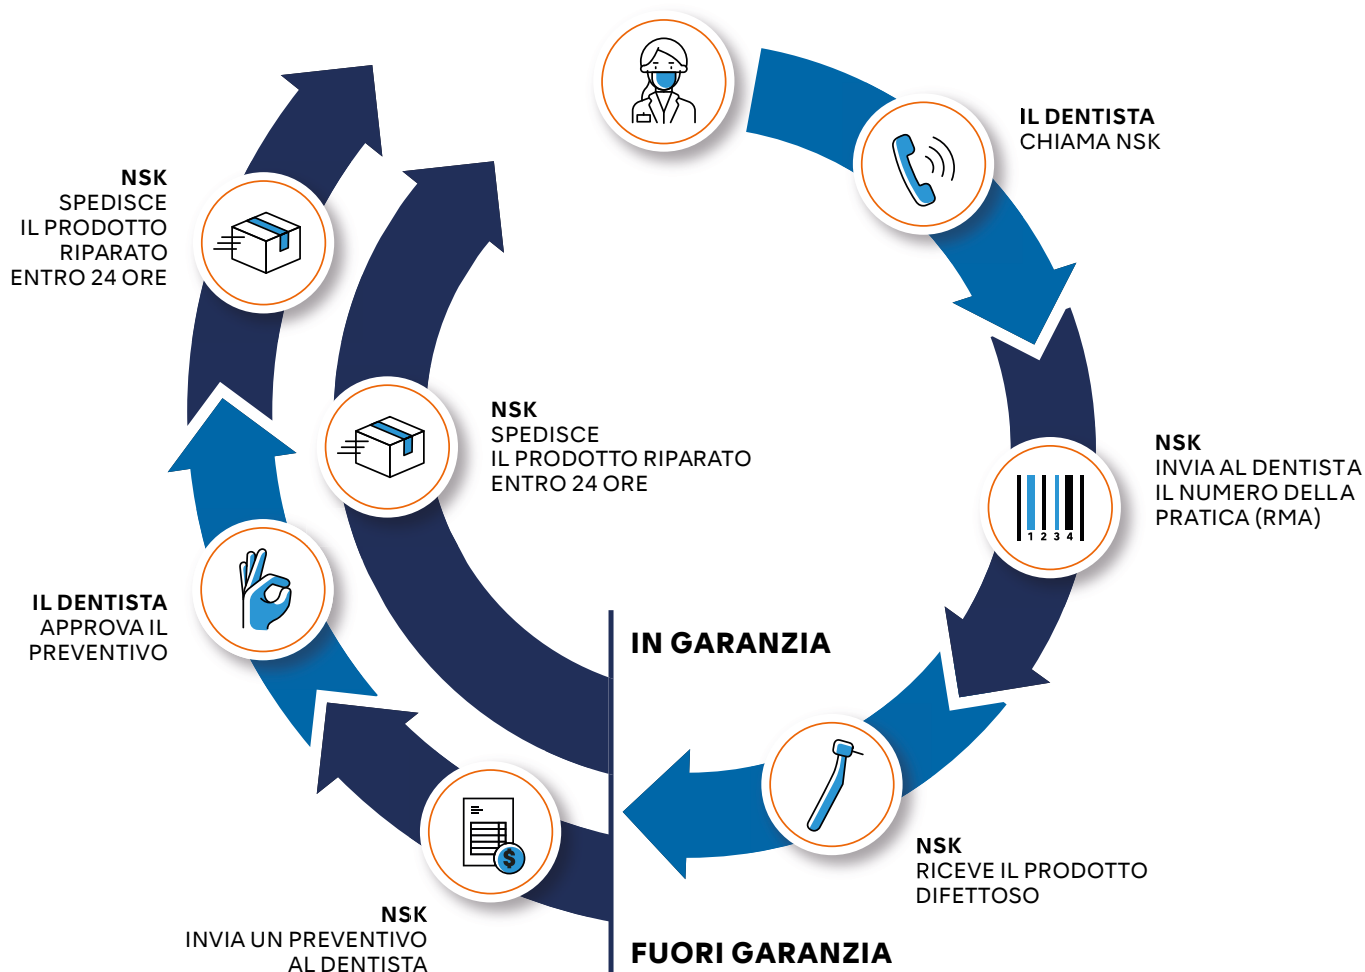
IL DENTISTA
CHIAMA NSK

NSK
INVIA AL DENTISTA
IL NUMERO DELLA
PRATICA (RMA)

1 2 3 4

IN GARANZIA

NSK
RICEVE IL PRODOTTO
DIFETTOSO

FUORI GARANZIA

NSK
INVIA UN PREVENTIVO
AL DENTISTA

IL DENTISTA
APPROVA IL
PREVENTIVO

NSK
SPEDISCE
IL PRODOTTO
RIPARATO
ENTRO 24 ORE

NSK
SPEDISCE
IL PRODOTTO RIPARATO
ENTRO 24 ORE